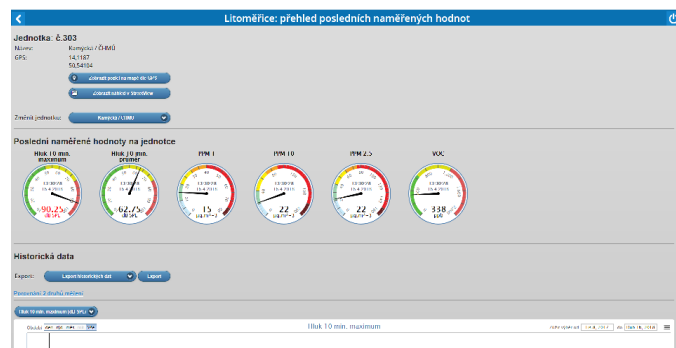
Litoměřice: přehled posledních naměřených hodnot

Jednotka: č.303

Název: Komyská / ČIMU
GPS: 14,1167
50,54184

Zobrazit polohu na mapě dle GPS
Zobrazit senzor v StreetView

Změnit jednotku: Komyská / ČIMU

Poslední naměřené hodnoty na jednotce

| Hluk 10 min. maximum | Hluk 10 min. průměr | PM 1 | PM 10 | PM 2.5 | VOC |
|---|---|---|---|---|---|
| 13:00:PM 15.4.2015 | 13:00:PM 15.4.2015 | 13:00:PM 15.4.2015 | 13:00:PM 15.4.2015 | 13:00:PM 15.4.2015 | 13:00:PM 15.4.2015 |
| 90,25 dB SPL | 62,75 dB SPL | 15 ug/m^3 | 22 ug/m^3 | 22 ug/m^3 | 338 ppb |

Historická data

Export: Export historických dat Export

Porovnání 2 druhů měření

Hluk 10 min. maximum (dB SPL)

Období: den týd. měs. rok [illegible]

Hluk 10 min. maximum

Rozsah od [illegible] do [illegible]